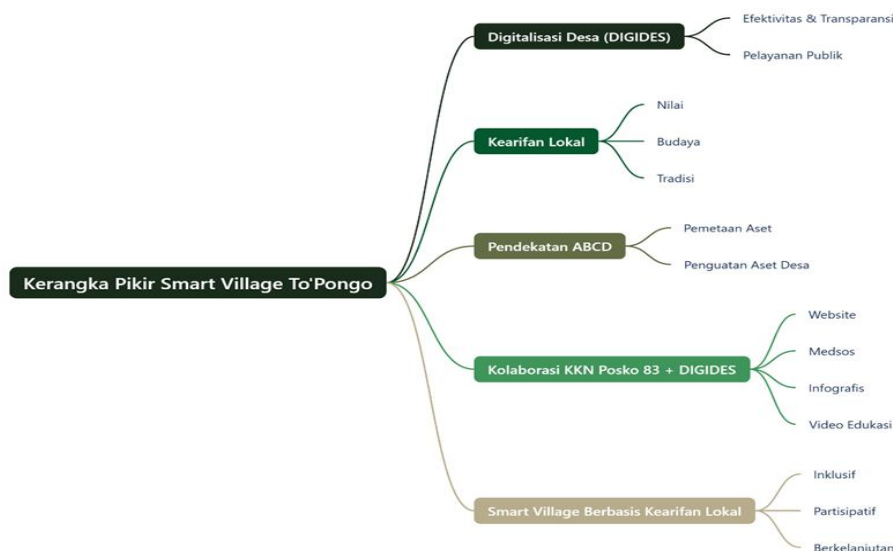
Kerangka Pikir Smart Village To'Pongo

Digitalisasi Desa (DIGIDES)
Efektivitas & Transparansi
Pelayanan Publik

Kearifan Lokal
Nilai
Budaya
Tradisi

Pendekatan ABCD
Pemetaan Aset
Penguatan Aset Desa

Kolaborasi KKN Posko 83 + DIGIDES
Website
Medsos
Infografis
Video Edukasi

Smart Village Berbasis Kearifan Lokal
Inklusif
Partisipatif
Berkelanjutan